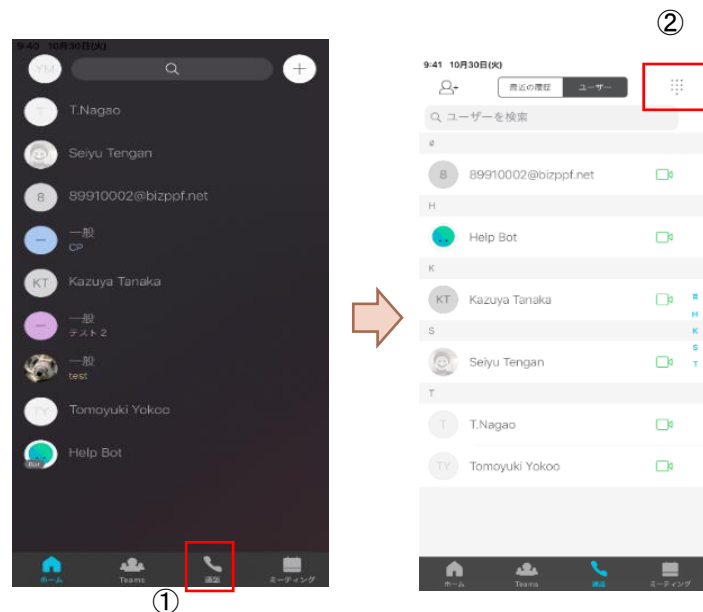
9:40 10月30日(火)

YM

T.Nagao

Seiyu Tengan

8 89910002@bizppf.net

一般
CP

KT Kazuya Tanaka

一般
テスト２

一般
test

TY Tomoyuki Yokoo

Help Bot

Bot

ホーム Teams 通話 ミーティング

①

②

9:41 10月30日(火)

最近の履歴 ユーザー

ユーザーを検索

#

8 89910002@bizppf.net

H

Help Bot

K

KT Kazuya Tanaka

S

Seiyu Tengan

T

T T.Nagao

TY Tomoyuki Yokoo

#
H
K
S
T

ホーム Teams 通話 ミーティング